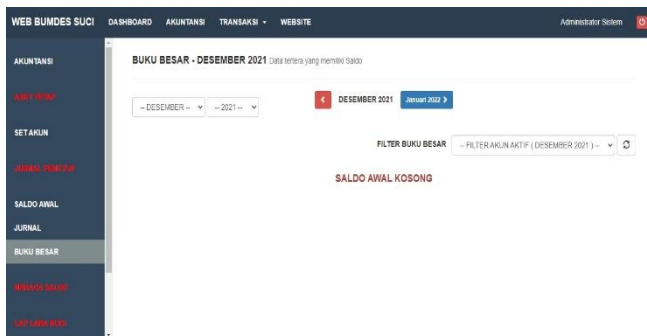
WEB BUMDES SUCI DASHBOARD AKUNTANSI TRANSAKSI ▾ WEBSITE Administrator Sistem

AKUNTANSI
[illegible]
SET AKUN
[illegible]
SALDO AWAL
JURNAL
BUKU BESAR
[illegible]
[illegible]

BUKU BESAR - DESEMBER 2021 Data tertera yang memiliki Saldo

-- DESEMBER -- -- 2021 --

DESEMBER 2021 Januari 2022

FILTER BUKU BESAR -- FILTER AKUN AKTIF ( DESEMBER 2021 ) --

SALDO AWAL KOSONG